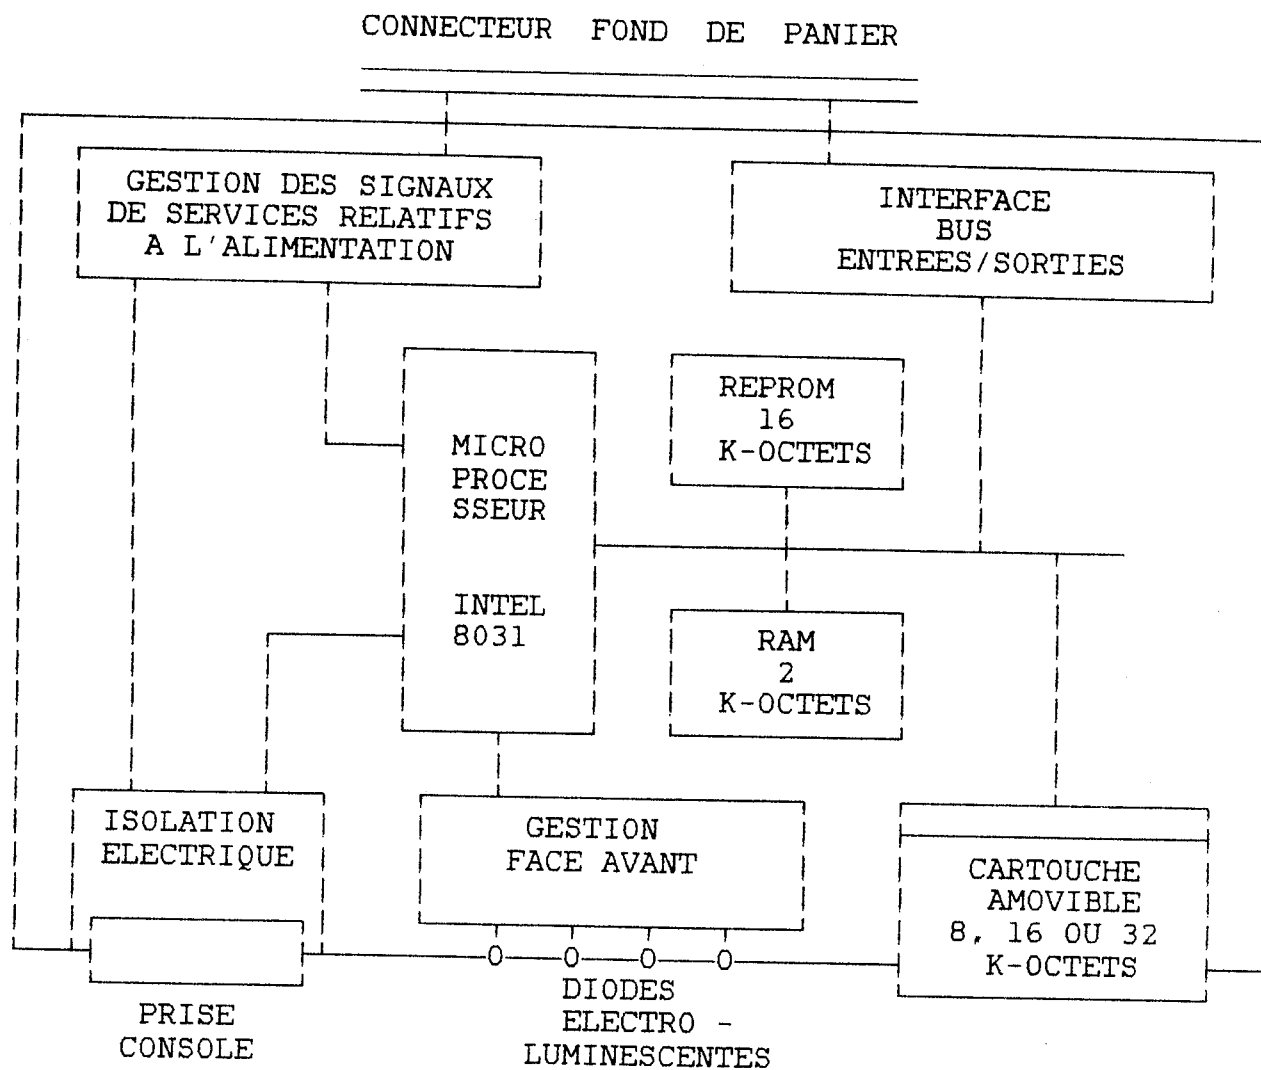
CONNECTEUR FOND DE PANIER

GESTION DES SIGNAUX DE SERVICES RELATIFS A L'ALIMENTATION

INTERFACE BUS ENTREES/SORTIES

MICRO PROCE SSEUR

INTEL 8031

REPROM 16 K-OCTETS

RAM 2 K-OCTETS

ISOLATION ELECTRIQUE

GESTION FACE AVANT

CARTOUCHE AMOVIBLE 8, 16 OU 32 K-OCTETS

PRISE CONSOLE

DIODES ELECTRO - LUMINESCENTES